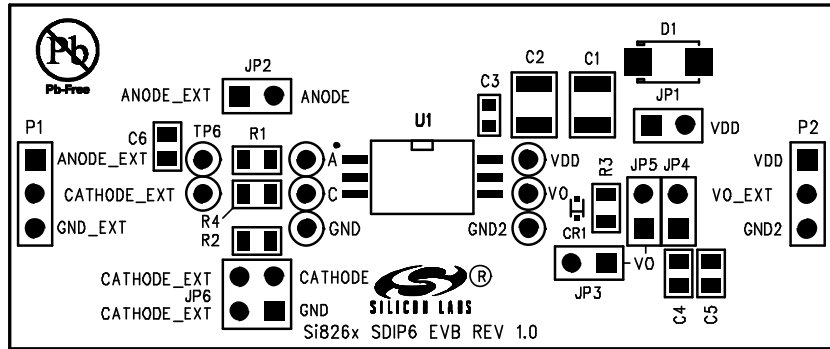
Pb
Pb-Free

JP2
ANODE_EXT ANODE

D1
C2 C1
C3
JP1
VDD

U1
P1
C6 TP6 R1
ANODE_EXT
A
VDD
P2
VDD

CATHODE_EXT
C
VO
R3
JP5 JP4
VO_EXT

GND_EXT
R4
GND
GND2
CR1
GND2
R2

CATHODE_EXT
CATHODE
JP6
CATHODE_EXT
GND
SILICON LABS
VO
JP3
C4 C5

Si826x SDIP6 EVB REV 1.0